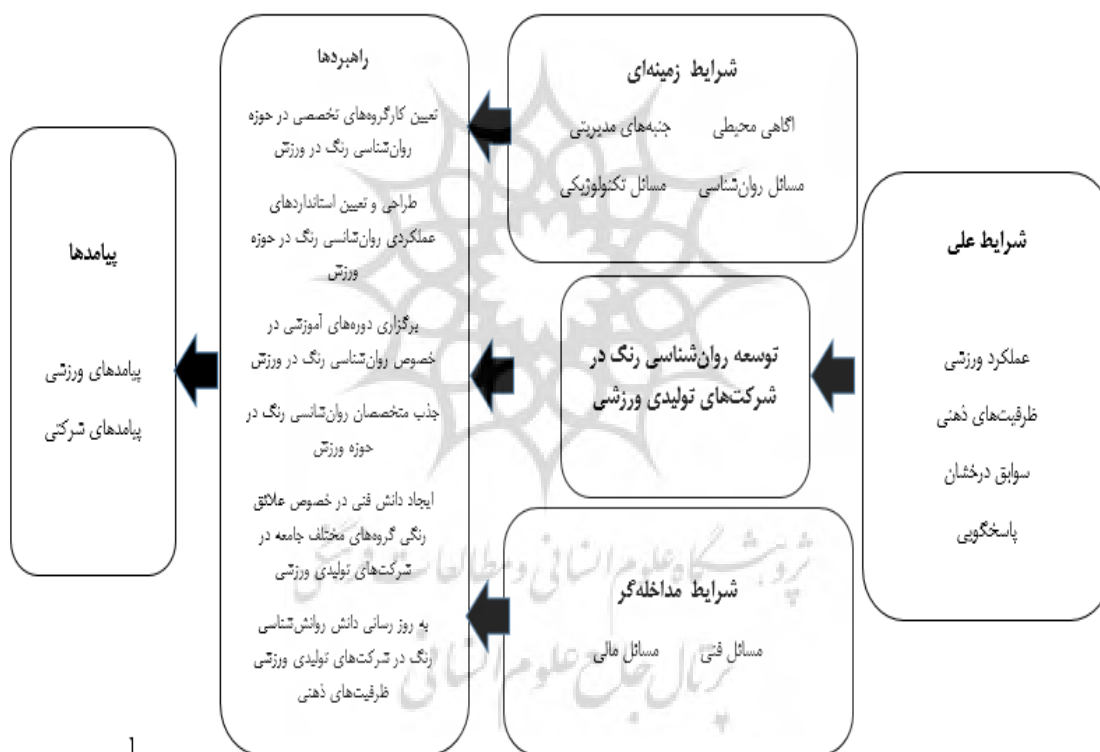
شرایط علی

عملکرد ورزشی
ظرفیت‌های ذهنی
سوابق درخشان
پاسخگویی

شرایط زمینه‌ای

آگاهی محیطی جنبه‌های مدیریتی
مسائل روان‌شناسی مسائل تکنولوژیکی

توسعه روان‌شناسی رنگ در شرکت‌های تولیدی ورزشی

شرایط مداخله‌گر

مسائل فنی مسائل مالی

راهبردها

تعیین کارگروه‌های تخصصی در حوزه روان‌شناسی رنگ در ورزش

طراحی و تعیین استانداردهای عملکردی روان‌شناسی رنگ در حوزه ورزش

برگزاری دوره‌های آموزشی در خصوص روان‌شناسی رنگ در ورزش

جذب متخصصان روان‌شناسی رنگ در حوزه ورزش

ایجاد دانش فنی در خصوص علائق رنگی گروه‌های مختلف جامعه در شرکت‌های تولیدی ورزشی

به روز رسانی دانش روانشناسی رنگ در شرکت‌های تولیدی ورزشی ظرفیت‌های ذهنی

پیامدها

پیامدهای ورزشی
پیامدهای شرکتی

پژوهشگاه علوم انسانی و مطالعات فرهنگی
پرتال جامع علوم انسانی